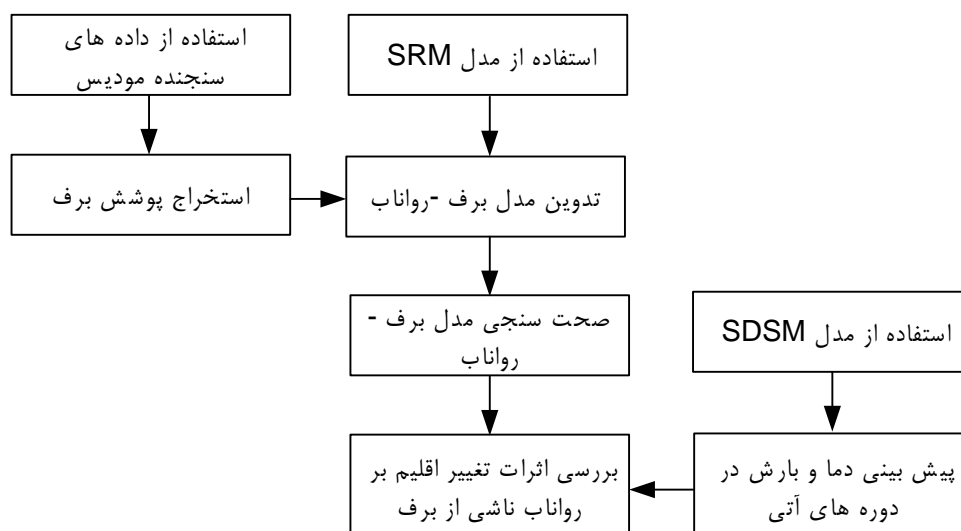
استفاده از مدل SRM

استفاده از داده های سنجنده مودیس

تدوین مدل برف -رواناب

استخراج پوشش برف

صحت سنجی مدل برف - رواناب

استفاده از مدل SDSM

بررسی اثرات تغییر اقلیم بر رواناب ناشی از برف

پیش بینی دما و بارش در دوره های آتی